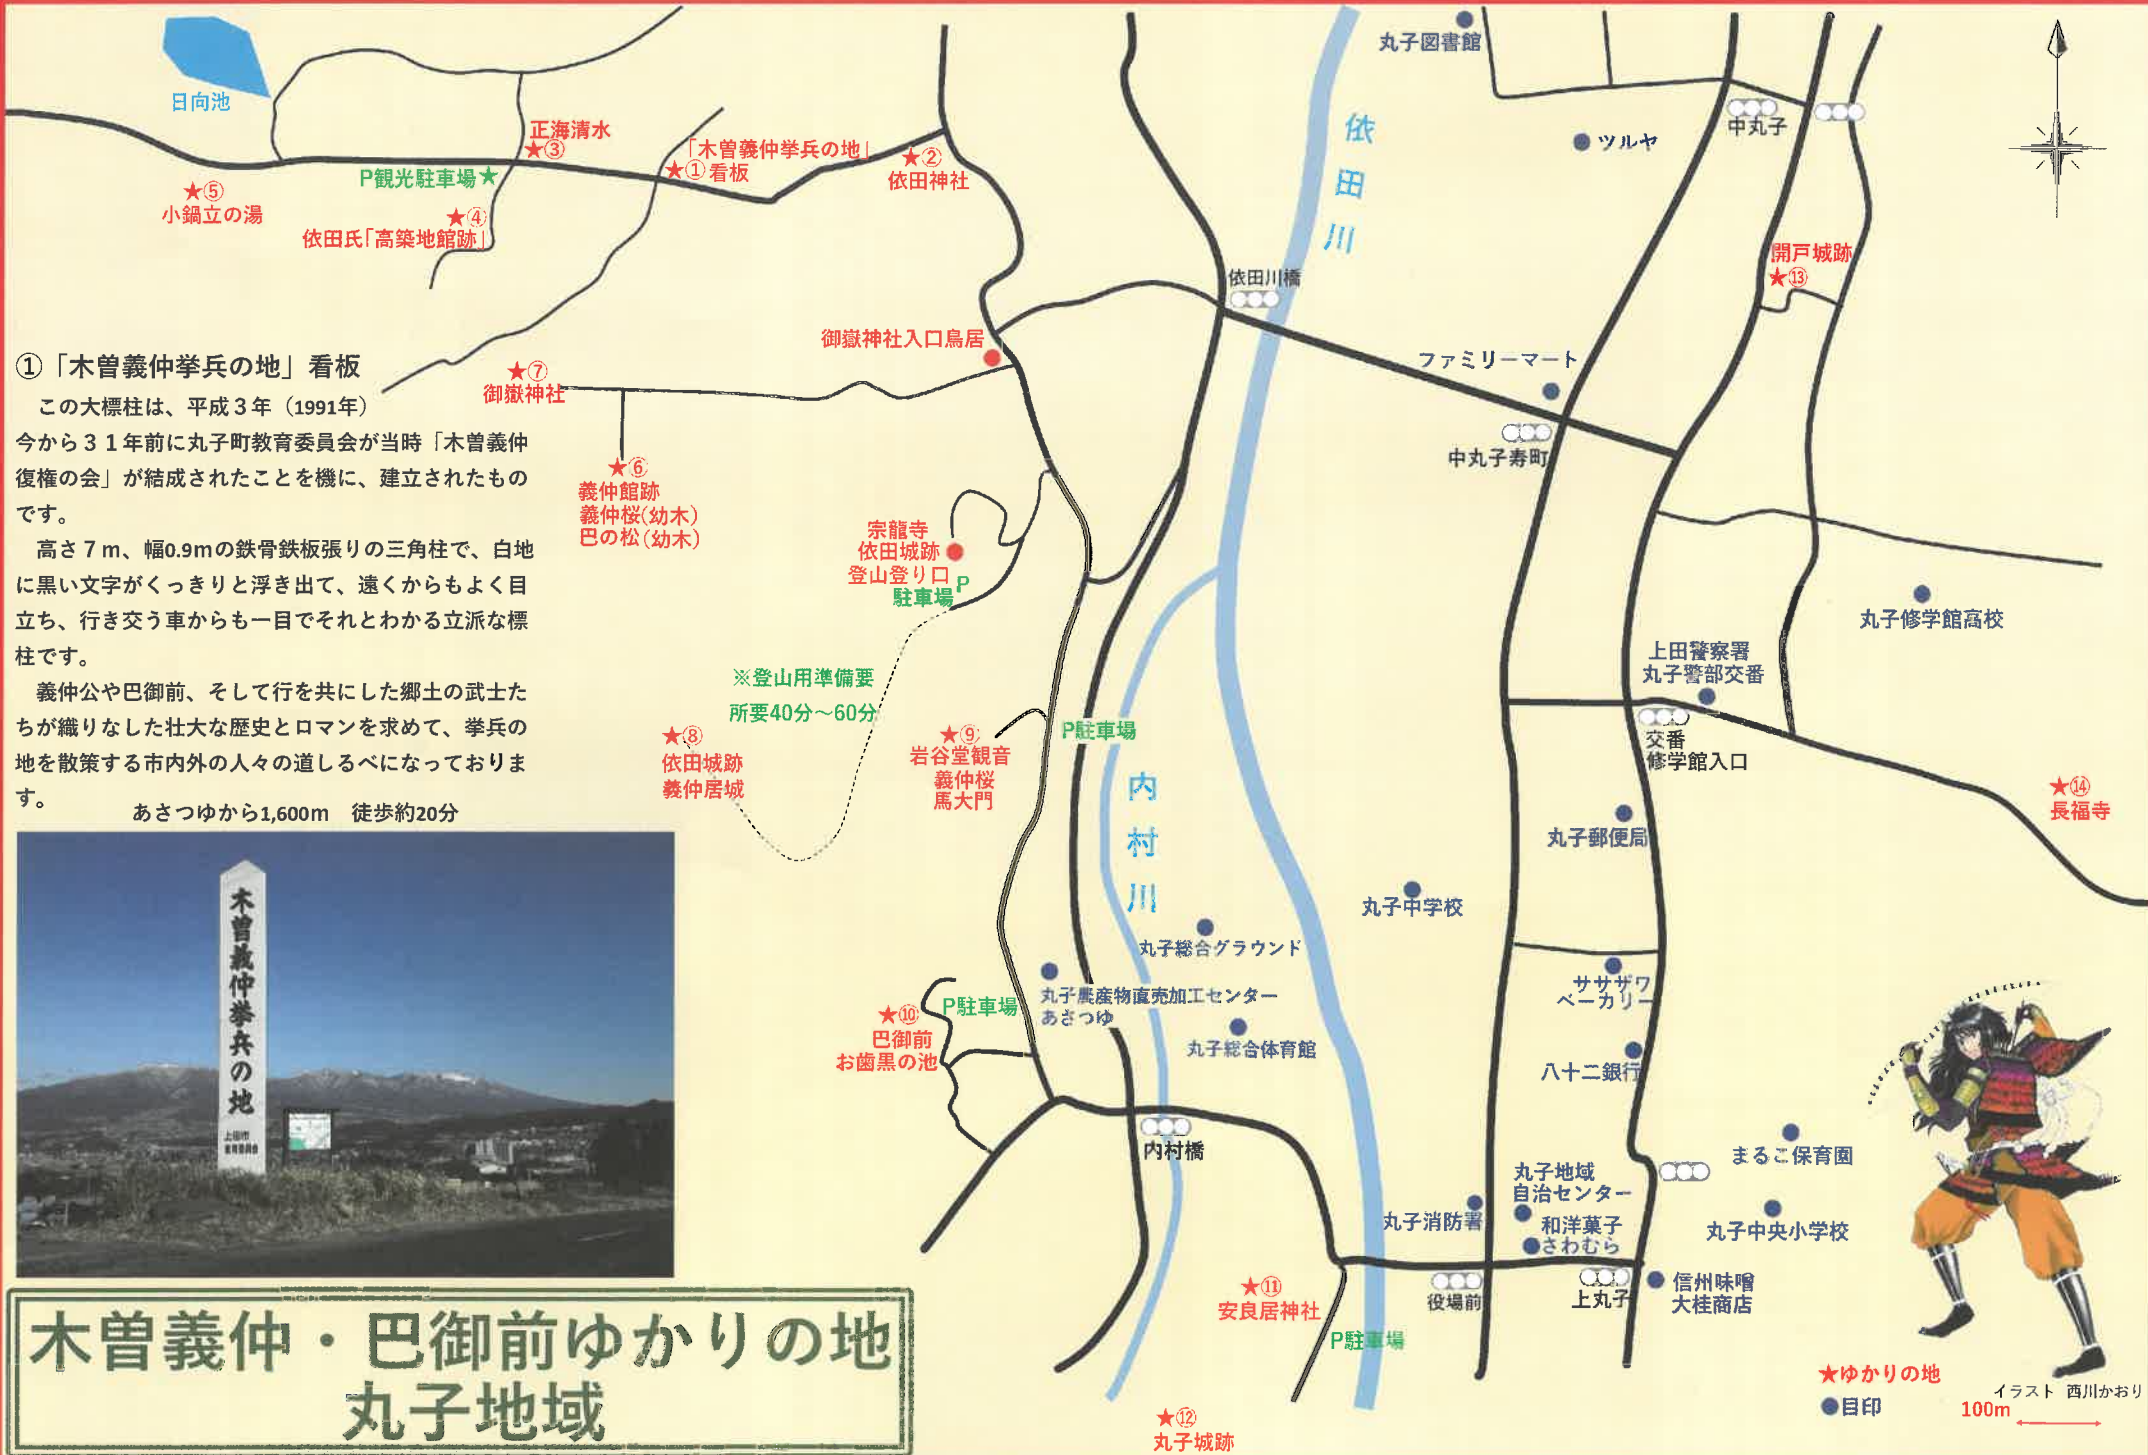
日向池

正海清水
★③

「木曽義仲挙兵の地」
★① 看板

★②
依田神社

★⑤
小鍋立の湯

P観光駐車場★

★④
依田氏「高築地館跡」

丸子図書館

ツルヤ

中丸子

依田川

開戸城跡
★⑬

依田川橋

御嶽神社入口鳥居

ファミリーマート

①「木曽義仲挙兵の地」看板

この大標柱は、平成３年（1991年）今から３１年前に丸子町教育委員会が当時「木曽義仲復権の会」が結成されたことを機に、建立されたものです。

高さ７ｍ、幅0.9ｍの鉄骨鉄板張りの三角柱で、白地に黒い文字がくっきりと浮き出て、遠くからもよく目立ち、行き交う車からも一目でそれとわかる立派な標柱です。

義仲公や巴御前、そして行を共にした郷土の武士たちが織りなした壮大な歴史とロマンを求めて、挙兵の地を散策する市内外の人々の道しるべになっております。

あさつゆから1,600ｍ　徒歩約20分

★⑦
御嶽神社

★⑥
義仲館跡
義仲桜（幼木）
巴の松（幼木）

中丸子寿町

宗龍寺
依田城跡
登山登り口
P
駐車場

※登山用準備要
所要40分～60分

丸子修学館高校

上田警察署
丸子警部交番

★⑧
依田城跡
義仲居城

★⑨
岩谷堂観音
義仲桜
馬大門

P駐車場

交番
修学館入口

内村川

★⑭
長福寺

丸子郵便局

丸子中学校

丸子総合グラウンド

ササザワ
ベーカリー

★⑩
巴御前
お歯黒の池

P駐車場

丸子農産物直売加工センター
あさつゆ

丸子総合体育館

八十二銀行

木曽義仲挙兵の地
上田市教育委員会

内村橋

まるこ保育園

丸子地域
自治センター

丸子消防署

和洋菓子
さわむら

丸子中央小学校

★⑪
安良居神社

役場前

上丸子

信州味噌
大桂商店

P駐車場

★ゆかりの地
目印

イラスト　西川かおり

100m

木曽義仲・巴御前ゆかりの地
丸子地域

★⑫
丸子城跡